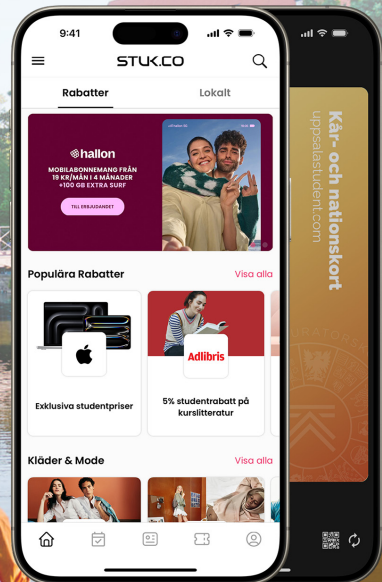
9:41

STUK.CO

Rabatter

Lokalt

hallon

MOBILABONNEMANG FRÅN 19 KR/MÅN I 4 MÅNADER +100 GB EXTRA SURF

TILL ERBJUDANDET

Populära Rabatter

Visa alla

Exklusiva studentpriser

Adlibris

5% studentrabatt på kurslitteratur

Kläder & Mode

Visa alla

Kår- och nationskort

uppsalastudent.com